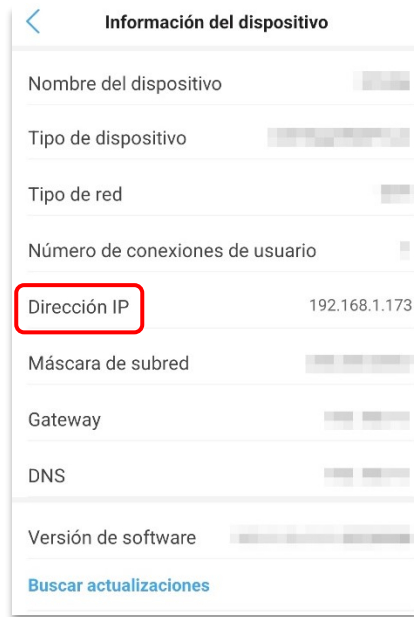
Información del dispositivo

Nombre del dispositivo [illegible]

Tipo de dispositivo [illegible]

Tipo de red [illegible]

Número de conexiones de usuario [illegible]

Dirección IP 192.168.1.173

Máscara de subred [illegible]

Gateway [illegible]

DNS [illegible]

Versión de software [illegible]

Buscar actualizaciones